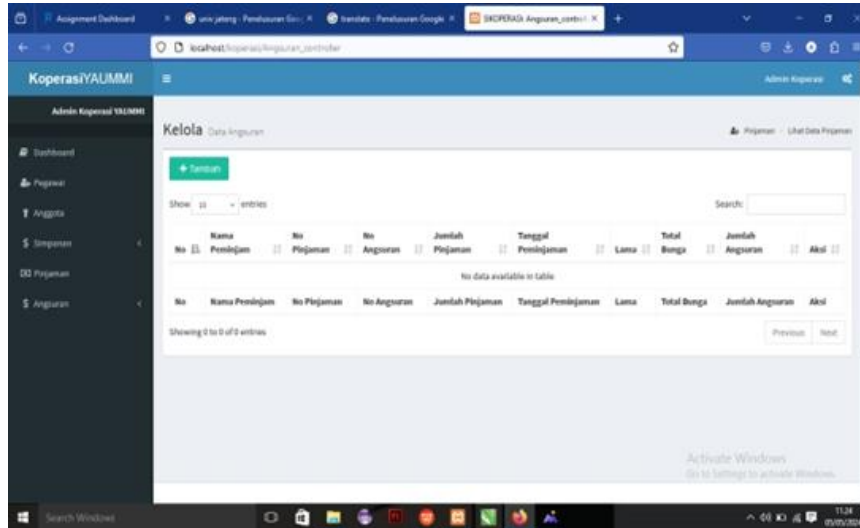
Assignment Dashboard × unv jateng - Penelusuran Goo × translate - Penelusuran Google × SIKOPERASI Angsuran_contro × +

localhost/koperasi/Angsuran_controller

KoperasiYAUMMI

Admin Koperasi

Admin Koperasi YAUMMI

Dashboard
Pegawai
Anggota
Simpanan
Pinjaman
Angsuran

Kelola Data Angsuran

Pinjaman / Lihat Data Pinjaman

+ Tambah

Show 10 entries

Search:

| No | Nama Peminjam | No Pinjaman | No Angsuran | Jumlah Pinjaman | Tanggal Peminjaman | Lama | Total Bunga | Jumlah Angsuran | Aksi |
|---|---|---|---|---|---|---|---|---|---|
| No data available in table | | | | | | | | | |
| No | Nama Peminjam | No Pinjaman | No Angsuran | Jumlah Pinjaman | Tanggal Peminjaman | Lama | Total Bunga | Jumlah Angsuran | Aksi |

Showing 0 to 0 of 0 entries

Previous Next

Activate Windows
Go to Settings to activate Windows.

Search Windows

11:24
05/05/2021